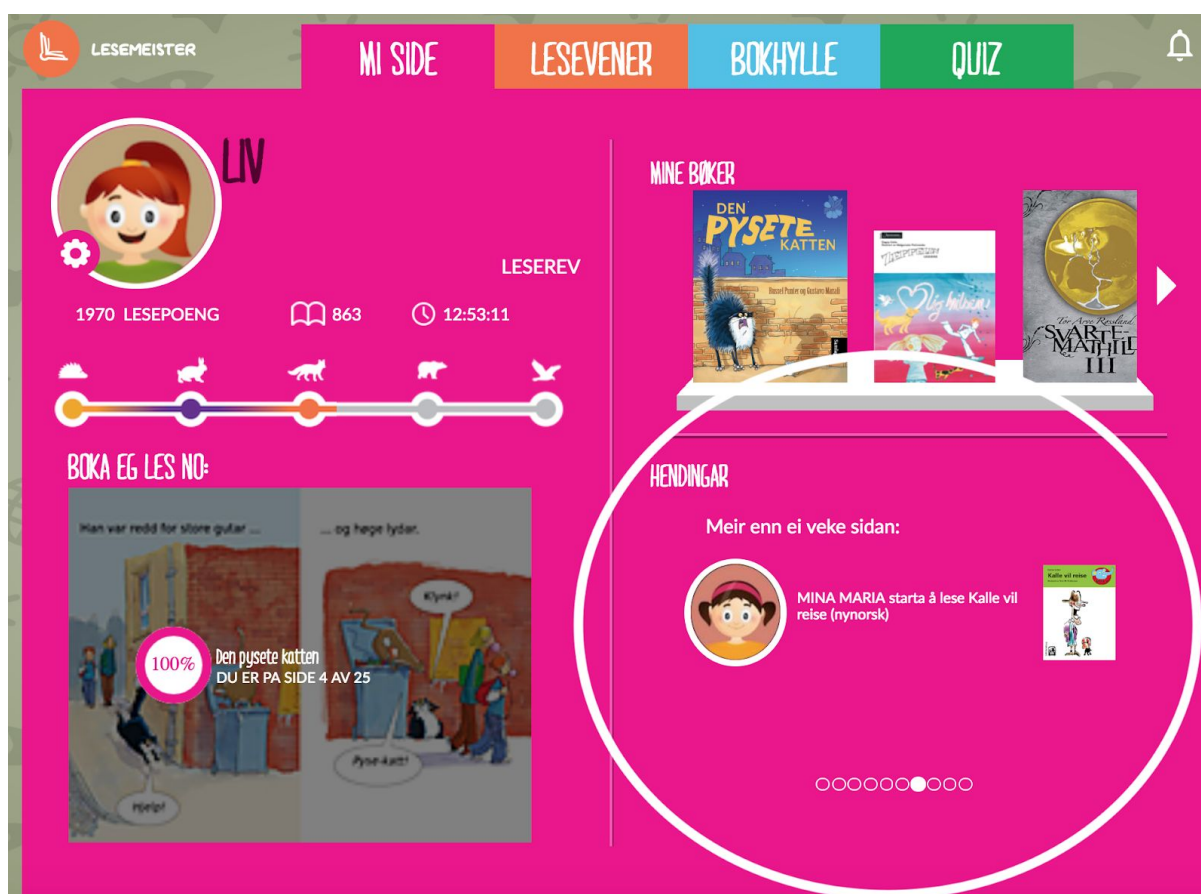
LESEMEISTER

MI SIDE | LESEVENER | BOKHYLLE | QUIZ

LIV

LESEREV

1970 LESEPOENG

863

12:53:11

MINE BØKER

DEN PYSETE KATTEN

Vincent Pember og Gustavo Mazali

Kalle vil reise

Tor Arve Røssland SVARTE-MATHILDE III

BOKA EG LES NO:

Han var redd for store gutar ...

... og høge lydar.

Klynk!

Pyse-katt!

Hjelp!

100%

Den pysete katten

DU ER PÅ SIDE 4 AV 25

HENDINGAR

Meir enn ei veke sidan:

MINA MARIA starta å lese Kalle vil reise (nynorsk)

Kalle vil reise